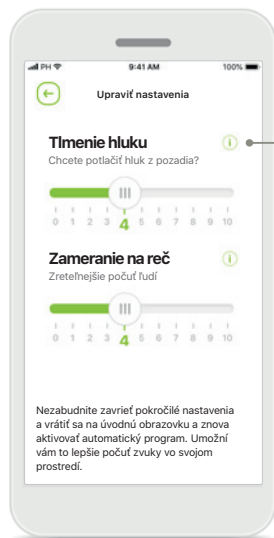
PH 9:41 AM 100%

Upraviť nastavenia

Tlmenie hluku
Chcete potlačiť hluk z pozadia?

0 1 2 3 4 5 6 7 8 9 10

Zameranie na reč
Zreteľnejšie počuť ľudí

0 1 2 3 4 5 6 7 8 9 10

Nezabudnite zavrieť pokročilé nastavenia a vrátiť sa na úvodnú obrazovku a znova aktivovať automatický program. Umožní vám to lepšie počuť zvuky vo svojom prostredí.